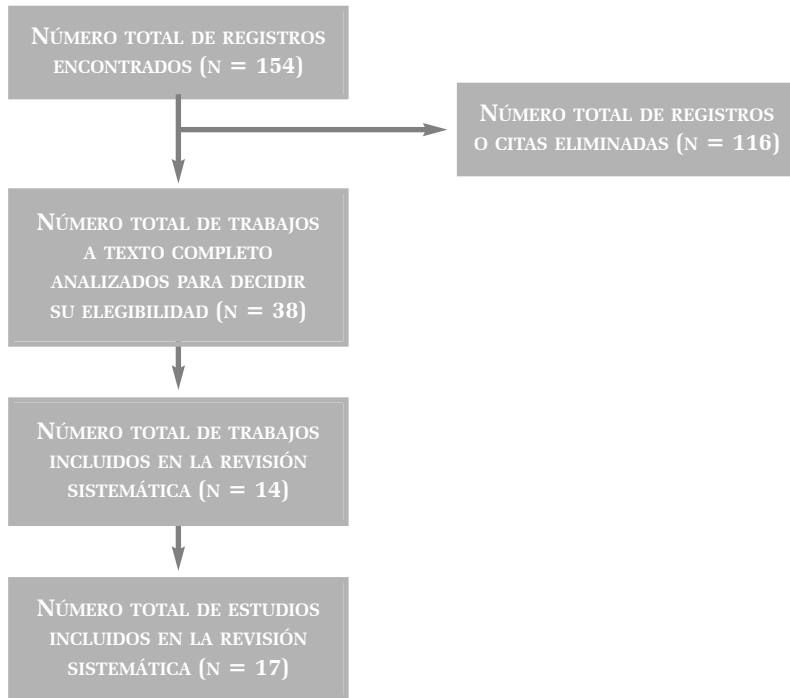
Número total de registros encontrados (n = 154)

Número total de registros o citas eliminadas (n = 116)

Número total de trabajos a texto completo analizados para decidir su elegibilidad (n = 38)

Número total de trabajos incluidos en la revisión sistemática (n = 14)

Número total de estudios incluidos en la revisión sistemática (n = 17)